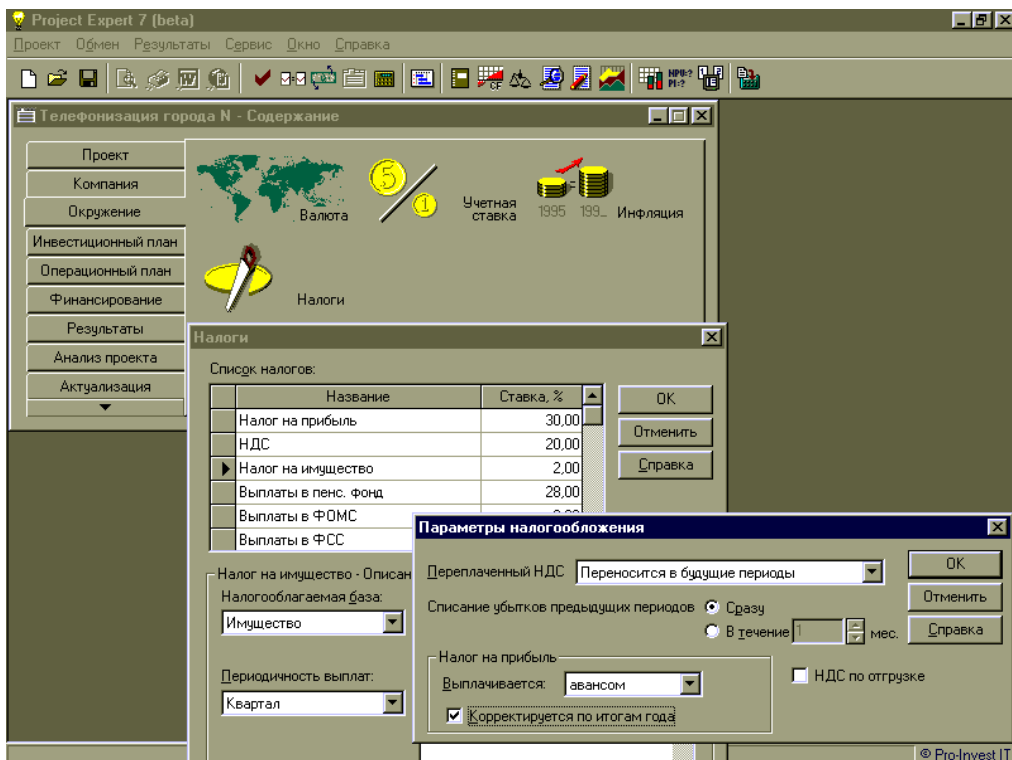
Project Expert 7 (beta)
Проект Обмен Результаты Сервис Окно Справка

Телефонизация города N - Содержание

Проект
Компания
Окружение
Инвестиционный план
Операционный план
Финансирование
Результаты
Анализ проекта
Актуализация

Валюта
5
1
Учетная ставка
1995 199_ Инфляция
Налоги

Налоги
Список налогов:

| | Название | Ставка, % |
|---|---|---|
| | Налог на прибыль | 30,00 |
| | НДС | 20,00 |
| ▶ | Налог на имущество | 2,00 |
| | Выплаты в пенс. фонд | 28,00 |
| | Выплаты в ФОМС | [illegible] |
| | Выплаты в ФСС | |

OK
Отменить
Справка

Налог на имущество - Описан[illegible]
Налогооблагаемая база:
Имущество
Периодичность выплат:
Квартал

Параметры налогообложения
Переплаченный НДС Переносится в будущие периоды
Списание убытков предыдущих периодов Сразу
В течение 1 мес.
Налог на прибыль
Выплачивается: авансом
Корректируется по итогам года
НДС по отгрузке
OK
Отменить
Справка

© Pro-Invest IT